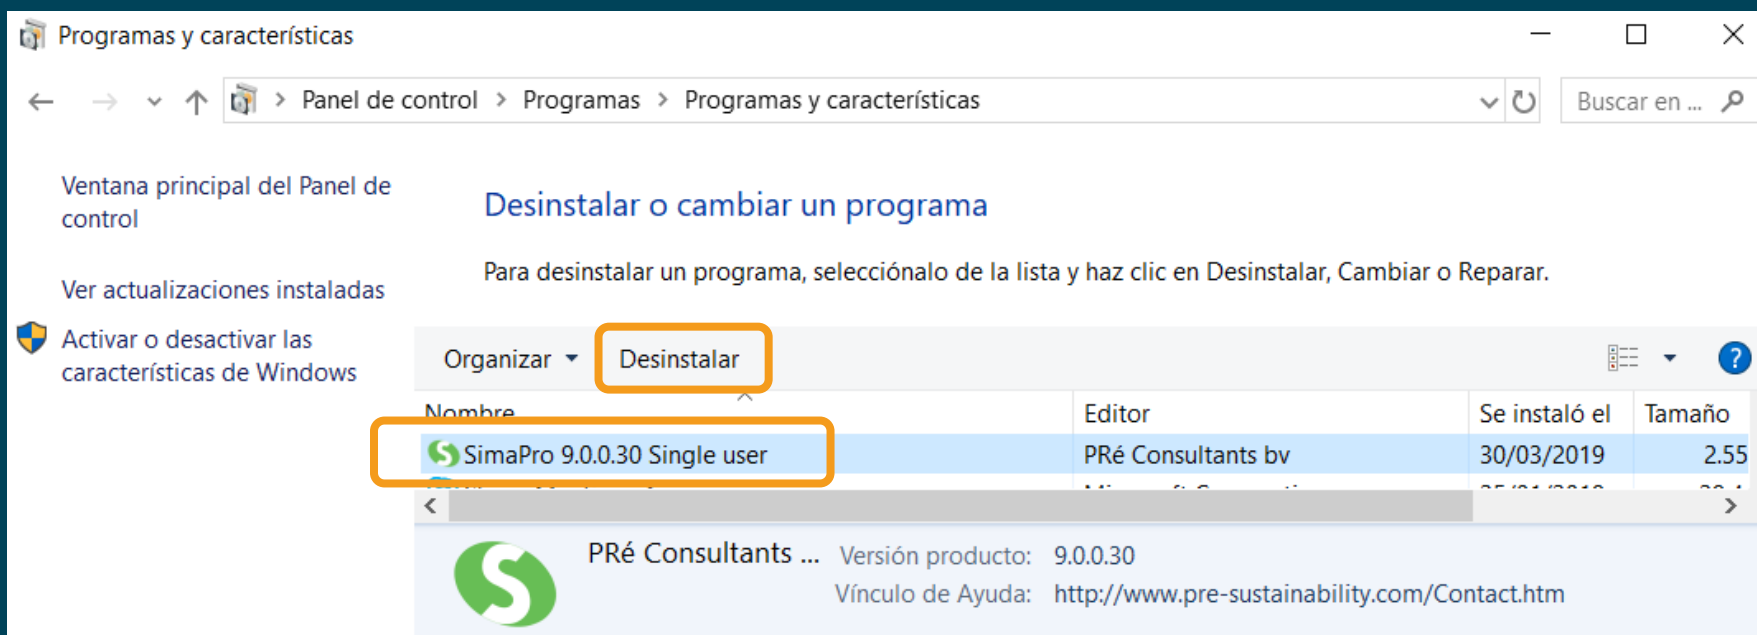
Programas y características

Panel de control > Programas > Programas y características

Buscar en ...

Ventana principal del Panel de control

Ver actualizaciones instaladas

Activar o desactivar las características de Windows

Desinstalar o cambiar un programa

Para desinstalar un programa, selecciónalo de la lista y haz clic en Desinstalar, Cambiar o Reparar.

Organizar ▾ Desinstalar

| Nombre | Editor | Se instaló el | Tamaño |
|---|---|---|---|
| SimaPro 9.0.0.30 Single user | PRé Consultants bv | 30/03/2019 | 2.55 |
| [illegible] | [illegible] | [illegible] | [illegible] |

PRé Consultants ... Versión producto: 9.0.0.30
Vínculo de Ayuda: http://www.pre-sustainability.com/Contact.htm